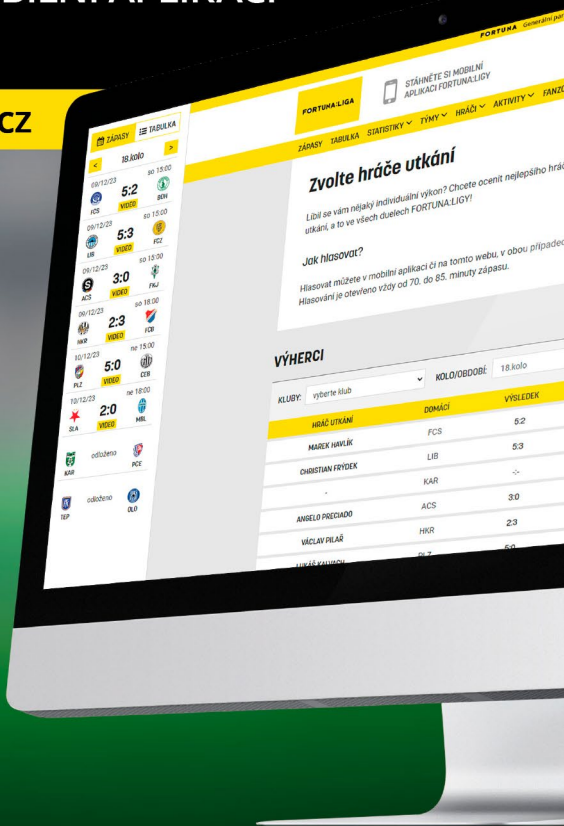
CZ

FORTUNA Generální par

FORTUNA:LIGA

STÁHNĚTE SI MOBILNÍ APLIKACI FORTUNA:LIGY

ZÁPASY TABULKA STATISTIKY TÝMY HRÁČI AKTIVITY FANZ

ZÁPASY TABULKA

< 18.kolo >

09/12/23 so 15:00
FCS 5:2 BOH
VIDEO

09/12/23 so 15:00
LIB 5:3 FCZ
VIDEO

09/12/23 so 15:00
ACS 3:0 FKJ
VIDEO

09/12/23 so 18:00
HKR 2:3 FCB
VIDEO

10/12/23 ne 15:00
PLZ 5:0 CEB
VIDEO

10/12/23 ne 18:00
SLA 2:0 MBL
VIDEO

KAR odloženo PCE

TEP odloženo OLO

Zvolte hráče utkání

Líbil se vám nějaký individuální výkon? Chcete ocenit nejlepšího hráč utkání, a to ve všech duelech FORTUNA:LIGY!

Jak hlasovat?

Hlasovat můžete v mobilní aplikaci či na tomto webu, v obou případec Hlasování je otevřeno vždy od 70. do 85. minuty zápasu.

VÝHERCI

KLUBY: vyberte klub KOLO/OBDOBÍ: 18.kolo

| HRÁČ UTKÁNÍ | DOMÁCÍ | VÝSLEDEK |
|---|---|---|
| MAREK HAVLÍK | FCS | 5:2 |
| CHRISTIAN FRÝDEK | LIB | 5:3 |
| - | KAR | -:- |
| ANGELO PRECIADO | ACS | 3:0 |
| VÁCLAV PILAŘ | HKR | 2:3 |
| LUKÁŠ KALVACH | PLZ | 5:0 |